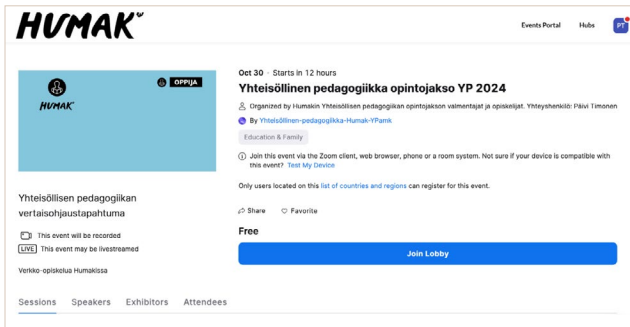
HUMAK

Events Portal Hubs PT

HUMAK

OPPIJA

Yhteisöllisen pedagogiikan vertaisohjaustapahtuma

This event will be recorded

LIVE This event may be livestreamed

Verkko-opiskelua Humakissa

Oct 30 · Starts in 12 hours

Yhteisöllinen pedagogiikka opintojakso YP 2024

Organized by Humakin Yhteisöllisen pedagogiikan opintojakson valmentajat ja opiskelijat. Yhteyshenkilö: Päivi Timonen

By Yhteisöllinen-pedagogiikka-Humak-YPamk

Education & Family

Join this event via the Zoom client, web browser, phone or a room system. Not sure if your device is compatible with this event? Test My Device

Only users located on this list of countries and regions can register for this event.

Share Favorite

Free

Join Lobby

Sessions Speakers Exhibitors Attendees